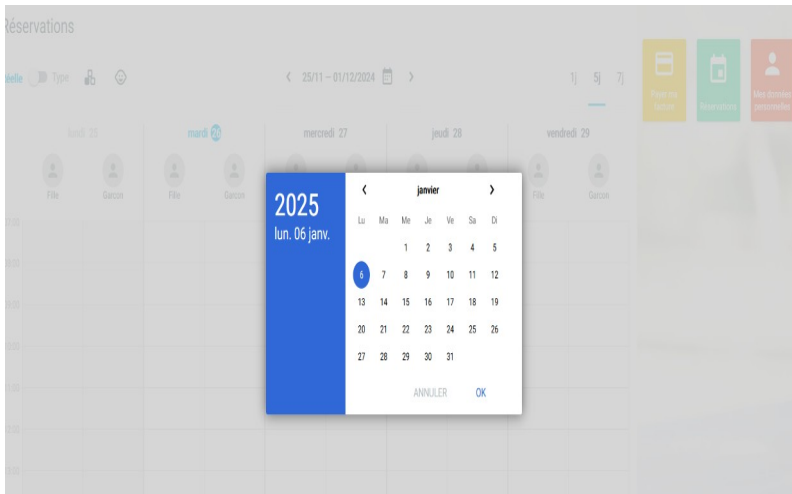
Réservations

elle Type

25/11 – 01/12/2024

1j 5j 7j

lundi 25 mardi 26 mercredi 27 jeudi 28 vendredi 29

Fille Garcon Fille Garcon Fille Garcon

Réservations

Mes données personnelles

2025
lun. 06 janv.

janvier

| Lu | Ma | Me | Je | Ve | Sa | Di |
|---|---|---|---|---|---|---|
| | | 1 | 2 | 3 | 4 | 5 |
| 6 | 7 | 8 | 9 | 10 | 11 | 12 |
| 13 | 14 | 15 | 16 | 17 | 18 | 19 |
| 20 | 21 | 22 | 23 | 24 | 25 | 26 |
| 27 | 28 | 29 | 30 | 31 | | |

ANNULER OK